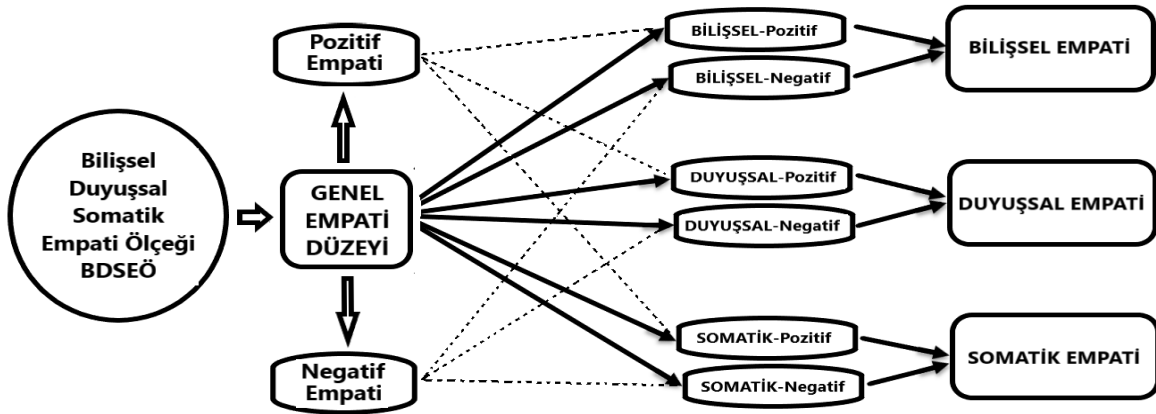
Bilişsel Duyuşsal Somatik Empati Ölçeği BDSEÖ

Pozitif Empati

GENEL EMPATİ DÜZEYİ

Negatif Empati

BİLİŞSEL-Pozitif

BİLİŞSEL-Negatif

DUYUŞSAL-Pozitif

DUYUŞSAL-Negatif

SOMATİK-Pozitif

SOMATİK-Negatif

BİLİŞSEL EMPATİ

DUYUŞSAL EMPATİ

SOMATİK EMPATİ